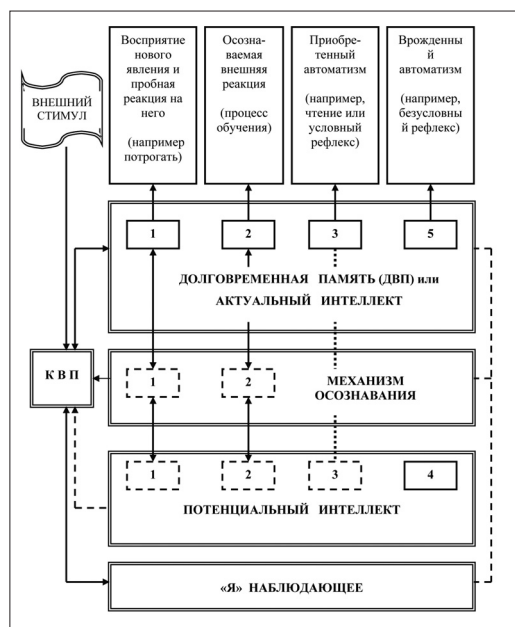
Восприятие нового явления и пробная реакция на него

(например потрогать)

Осознаваемая внешняя реакция

(процесс обучения)

Приобретенный автоматизм

(например, чтение или условный рефлекс)

Врожденный автоматизм

(например, безусловный рефлекс)

ВНЕШНИЙ СТИМУЛ

1

2

3

5

ДОЛГОВРЕМЕННАЯ ПАМЯТЬ (ДВП) или АКТУАЛЬНЫЙ ИНТЕЛЛЕКТ

К В П

1

2

МЕХАНИЗМ ОСОЗНАВАНИЯ

1

2

3

4

ПОТЕНЦИАЛЬНЫЙ ИНТЕЛЛЕКТ

«Я» НАБЛЮДАЮЩЕЕ